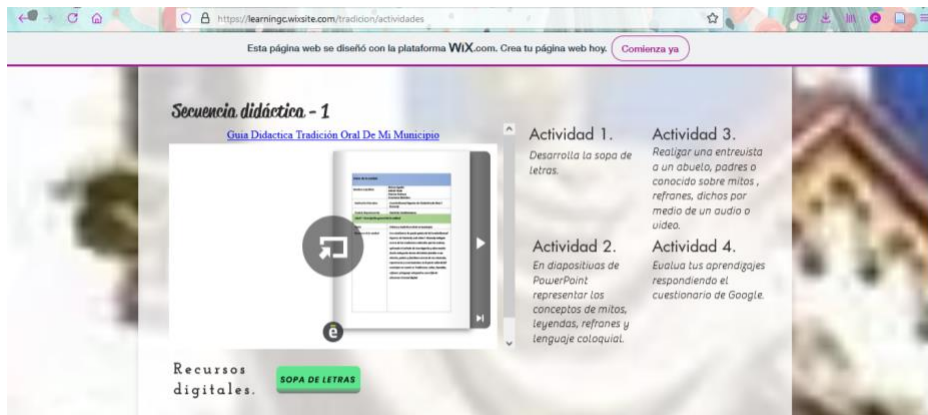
https://learningc.wixsite.com/tradicion/actividades

Esta página web se diseñó con la plataforma WiX.com. Crea tu página web hoy. Comienza ya

Secuencia didáctica - 1

Guia Didactica Tradición Oral De Mi Municipio

Actividad 1.
Desarrolla la sopa de letras.

Actividad 3.
Realizar una entrevista a un abuelo, padres o conocido sobre mitos , refranes, dichos por medio de un audio o video.

Actividad 2.
En diapositivas de PowerPoint representar los conceptos de mitos, leyendas, refranes y lenguaje coloquial.

Actividad 4.
Evalua tus aprendizajes respondiendo el cuestionario de Google.

Recursos digitales.

SOPA DE LETRAS